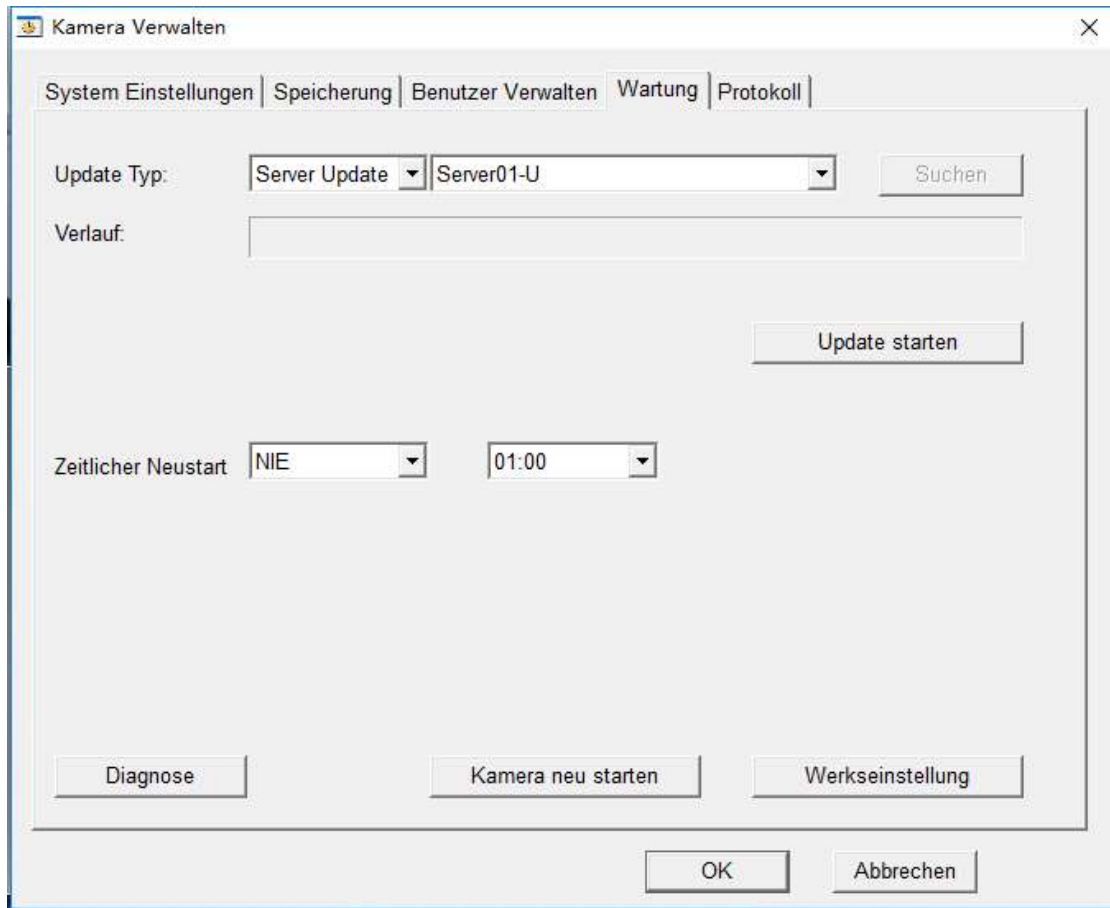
Kamera Verwalten

×

System Einstellungen | Speicherung | Benutzer Verwalten | Wartung | Protokoll

Update Typ: Server Update Server01-U Suchen

Verlauf:

Update starten

Zeitlicher Neustart NIE 01:00

Diagnose

Kamera neu starten

Werkseinstellung

OK

Abbrechen